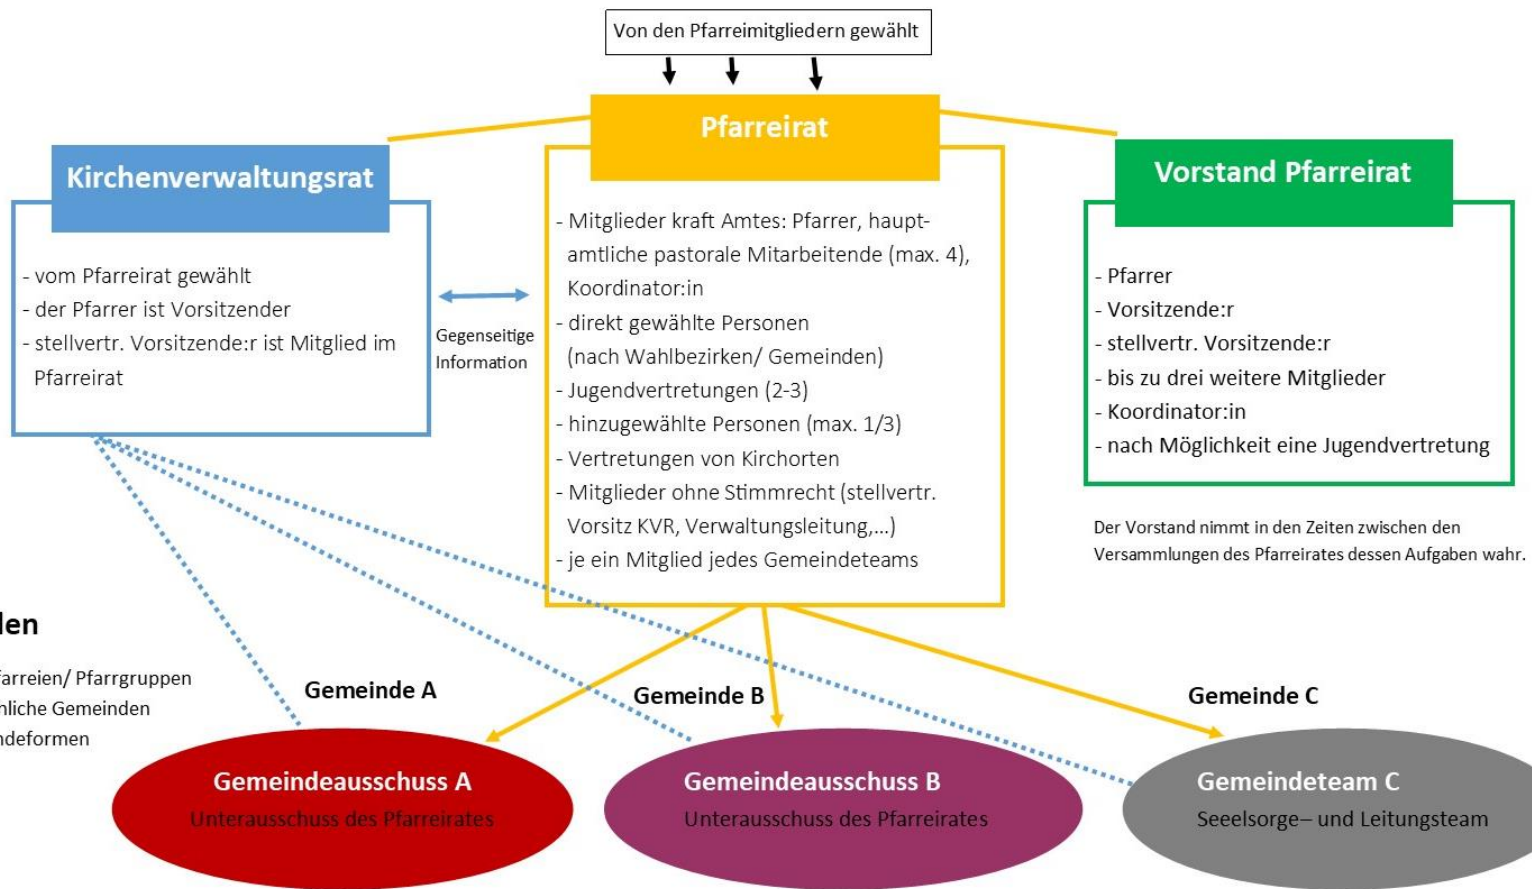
Von den Pfarreimitgliedern gewählt

Pfarreirat

Kirchenverwaltungsrat

- vom Pfarreirat gewählt
- der Pfarrer ist Vorsitzender
- stellvertr. Vorsitzende:r ist Mitglied im Pfarreirat

Gegenseitige Information

- Mitglieder kraft Amtes: Pfarrer, hauptamtliche pastorale Mitarbeitende (max. 4), Koordinator:in
- direkt gewählte Personen (nach Wahlbezirken/ Gemeinden)
- Jugendvertretungen (2-3)
- hinzugewählte Personen (max. 1/3)
- Vertretungen von Kirchorten
- Mitglieder ohne Stimmrecht (stellvertr. Vorsitz KVR, Verwaltungsleitung,...)
- je ein Mitglied jedes Gemeindeteams

Vorstand Pfarreirat

- Pfarrer
- Vorsitzende:r
- stellvertr. Vorsitzende:r
- bis zu drei weitere Mitglieder
- Koordinator:in
- nach Möglichkeit eine Jugendvertretung

Der Vorstand nimmt in den Zeiten zwischen den Versammlungen des Pfarreirates dessen Aufgaben wahr.

len

farreien/ Pfarrgruppen
nliche Gemeinden
ndeformen

Gemeinde A

Gemeinde B

Gemeinde C

Gemeindeausschuss A
Unterausschuss des Pfarreirates

Gemeindeausschuss B
Unterausschuss des Pfarreirates

Gemeindeteam C
Seeelsorge– und Leitungsteam